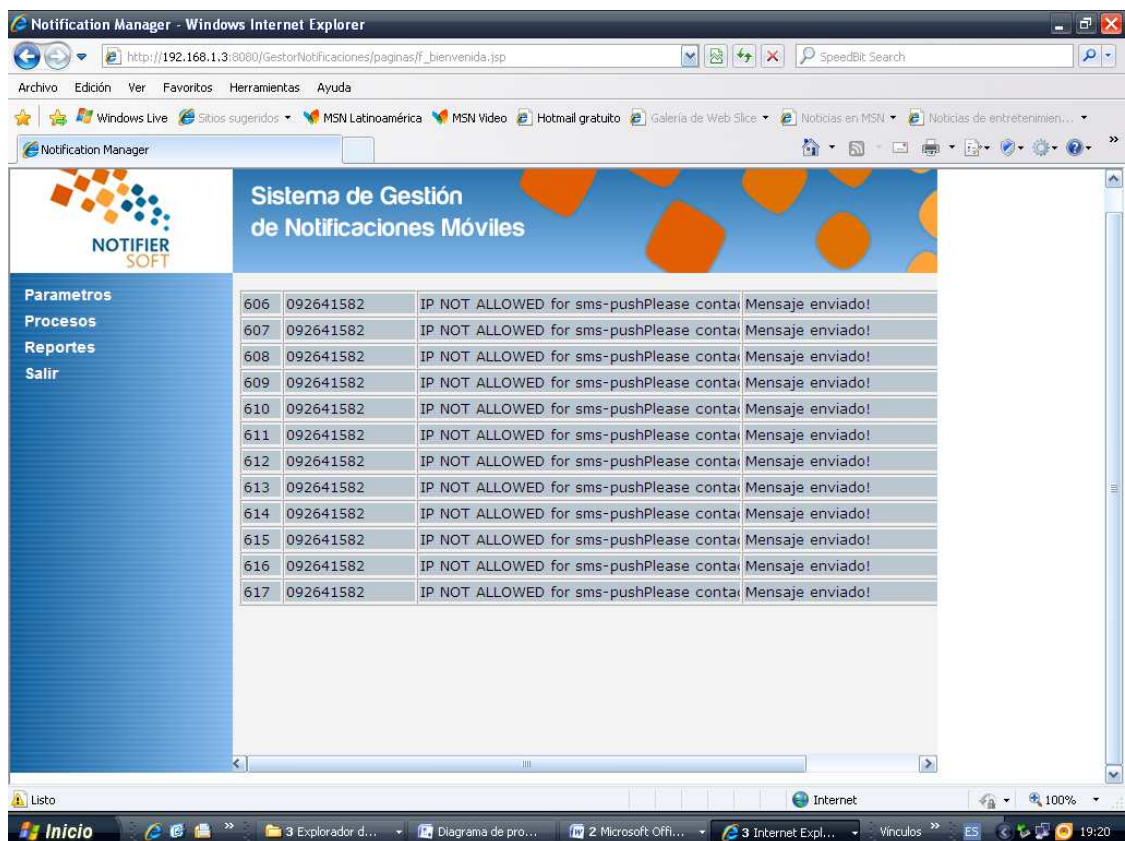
Notification Manager - Windows Internet Explorer

http://192.168.1.3:8080/GestorNotificaciones/paginas/f_bienvenida.jsp

SpeedBit Search

Archivo Edición Ver Favoritos Herramientas Ayuda

Windows Live Sitios sugeridos MSN Latinoamérica MSN Video Hotmail gratuito Galería de Web Slice Noticias en MSN Noticias de entretenimien...

Notification Manager

NOTIFIER SOFT

Sistema de Gestión de Notificaciones Móviles

Parametros
Procesos
Reportes
Salir

| | | | |
|---|---|---|---|
| 606 | 092641582 | IP NOT ALLOWED for sms-pushPlease conta | Mensaje enviado! |
| 607 | 092641582 | IP NOT ALLOWED for sms-pushPlease conta | Mensaje enviado! |
| 608 | 092641582 | IP NOT ALLOWED for sms-pushPlease conta | Mensaje enviado! |
| 609 | 092641582 | IP NOT ALLOWED for sms-pushPlease conta | Mensaje enviado! |
| 610 | 092641582 | IP NOT ALLOWED for sms-pushPlease conta | Mensaje enviado! |
| 611 | 092641582 | IP NOT ALLOWED for sms-pushPlease conta | Mensaje enviado! |
| 612 | 092641582 | IP NOT ALLOWED for sms-pushPlease conta | Mensaje enviado! |
| 613 | 092641582 | IP NOT ALLOWED for sms-pushPlease conta | Mensaje enviado! |
| 614 | 092641582 | IP NOT ALLOWED for sms-pushPlease conta | Mensaje enviado! |
| 615 | 092641582 | IP NOT ALLOWED for sms-pushPlease conta | Mensaje enviado! |
| 616 | 092641582 | IP NOT ALLOWED for sms-pushPlease conta | Mensaje enviado! |
| 617 | 092641582 | IP NOT ALLOWED for sms-pushPlease conta | Mensaje enviado! |

Listo Internet 100%

Inicio 3 Explorador d... Diagrama de pro... 2 Microsoft Offi... 3 Internet Expl... Vínculos ES 19:20